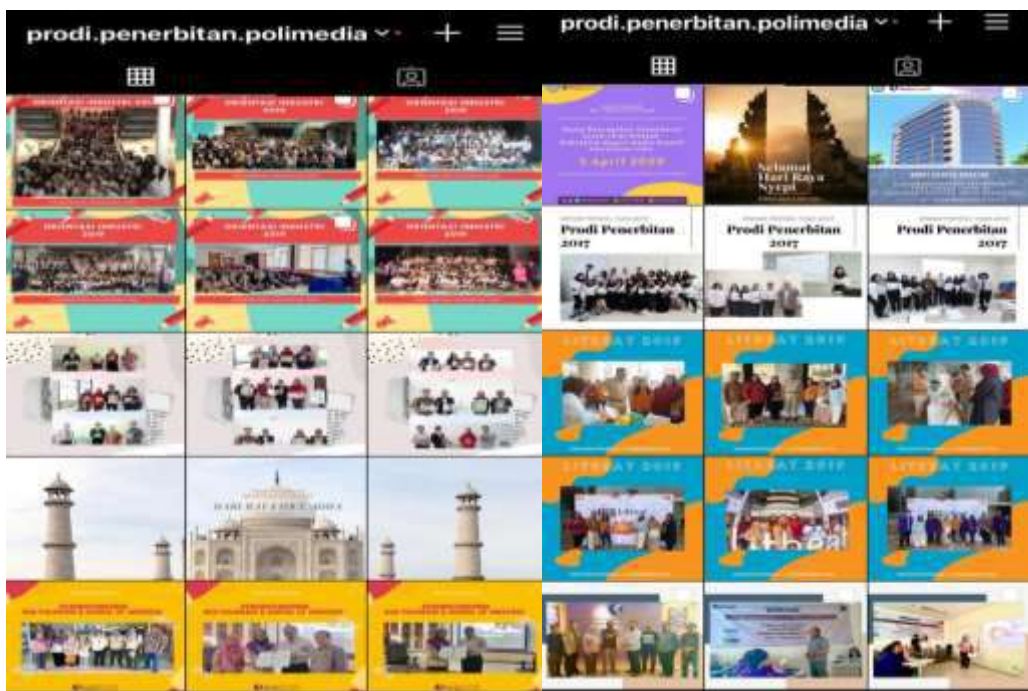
prodi.penerbitan.polimedia

ORIENTASI INDUSTRI 2019

ORIENTASI INDUSTRI 2019

ORIENTASI INDUSTRI 2019

ORIENTASI INDUSTRI 2019

ORIENTASI INDUSTRI 2019

ORIENTASI INDUSTRI 2019

HARI RAYA IDUL ADHA

prodi.penerbitan.polimedia

6 April 2020

Selamat Hari Raya Nyepi

Prodi Penerbitan 2017

Prodi Penerbitan 2017

Prodi Penerbitan 2017

LITERAT 2019

LITERAT 2019

LITERAT 2019

LITERAT 2019

LITERAT 2019

LITERAT 2019